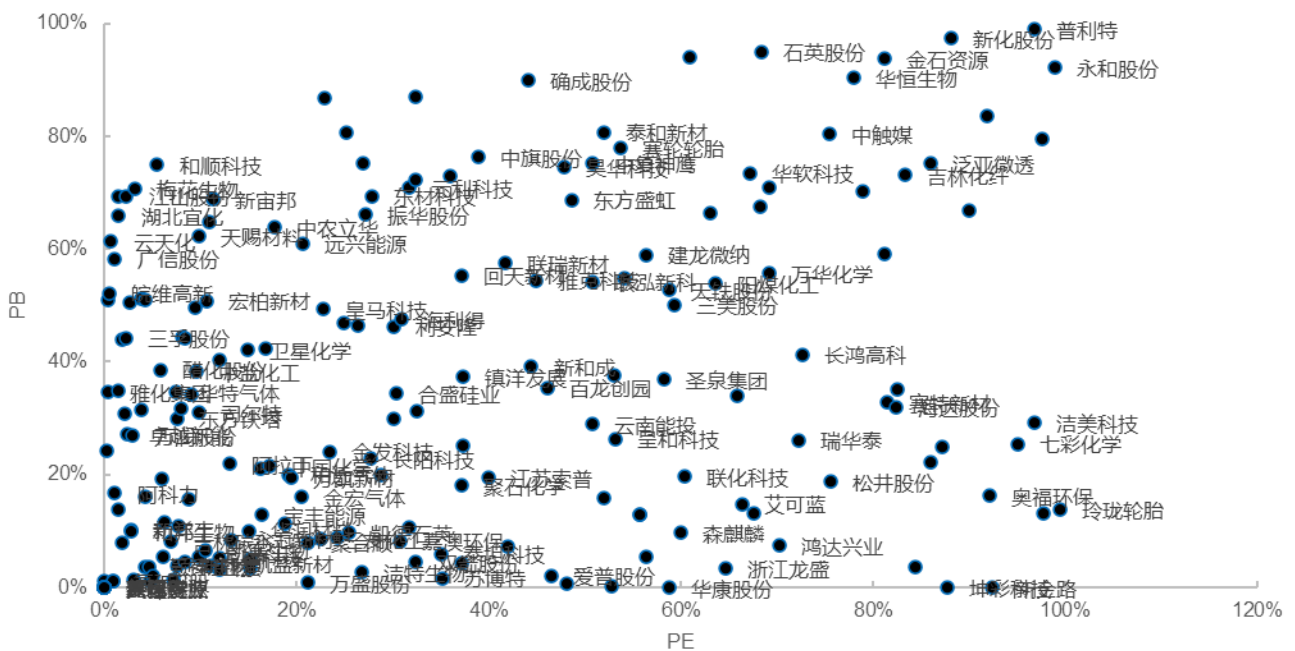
100%
80%
60%
40%
20%
0%
PB
0%
20%
40%
60%
80%
100%
120%
PE

普利特
新化股份
石英股份
金石资源
永和股份
华恒生物
确成股份
泰和新材
中触媒
赛轮轮胎
中旗股份
华软科技
泛亚微透
吉林化纤
和顺科技
东方盛虹
东材科技
振华股份
湖北宜化
天赐材料
中农立华
远兴能源
云天化
广信股份
建龙微纳
联瑞新材
回天新材
万华化学
阳煤化工
三美股份
皖维高新
宏柏新材
皇马科技
海利得
利安隆
三孚股份
卫星化学
长鸿高科
新和成
镇洋发展
百川股份
圣泉集团
合盛硅业
雅化集团
华特气体
云南能投
呈和科技
瑞华泰
洁美科技
七彩化学
金发科技
长阳科技
江苏索普
联化科技
松井股份
嘉化能源
金宏气体
奥福环保
玲珑轮胎
艾可蓝
宏丰能源
森麒麟
鸿达兴业
浙江龙盛
万盛股份
爱普股份
华康股份
利安隆
晨光新材